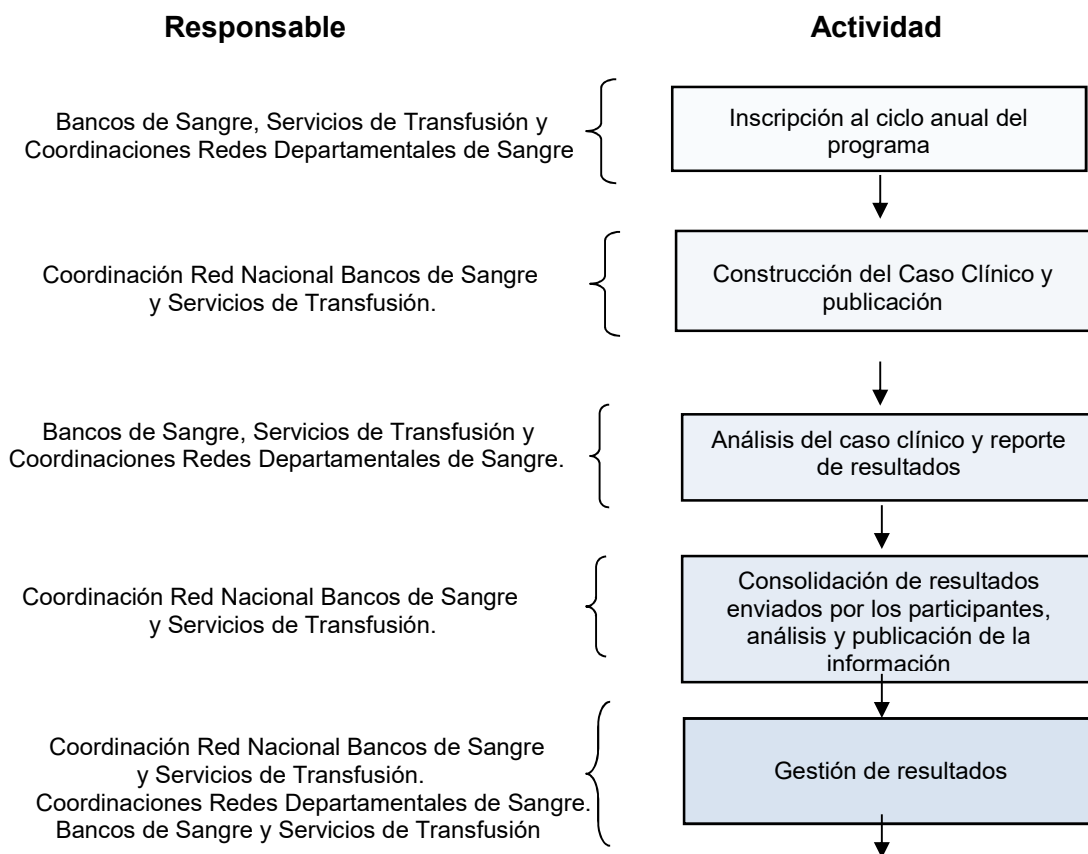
**Responsable**

**Actividad**

Bancos de Sangre, Servicios de Transfusión y Coordinaciones Redes Departamentales de Sangre

Inscripción al ciclo anual del programa

Coordinación Red Nacional Bancos de Sangre y Servicios de Transfusión.

Construcción del Caso Clínico y publicación

Bancos de Sangre, Servicios de Transfusión y Coordinaciones Redes Departamentales de Sangre.

Análisis del caso clínico y reporte de resultados

Coordinación Red Nacional Bancos de Sangre y Servicios de Transfusión.

Consolidación de resultados enviados por los participantes, análisis y publicación de la información

Coordinación Red Nacional Bancos de Sangre y Servicios de Transfusión. Coordinaciones Redes Departamentales de Sangre. Bancos de Sangre y Servicios de Transfusión

Gestión de resultados